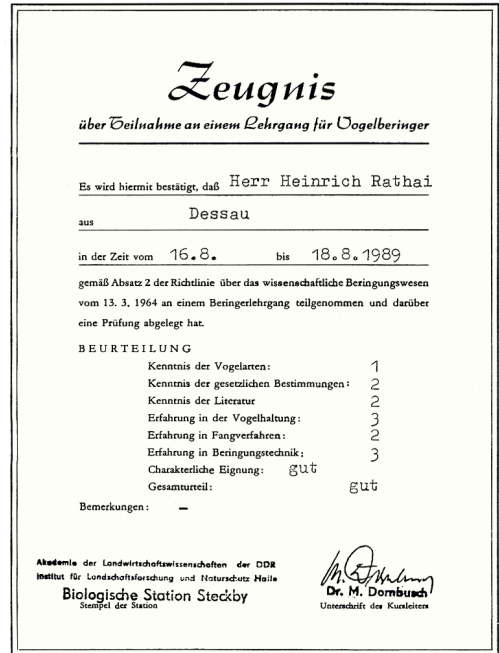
Zeugnis

über Teilnahme an einem Lehrgang für Vogelberinger

Es wird hiermit bestätigt, daß Herr Heinrich Rathai

aus Dessau

in der Zeit vom 16.8. bis 18.8.1989

gemäß Absatz 2 der Richtlinie über das wissenschaftliche Beringungswesen vom 13. 3. 1964 an einem Beringerlehrgang teilgenommen und darüber eine Prüfung abgelegt hat.

BEURTEILUNG

Kenntnis der Vogelarten: 1
Kenntnis der gesetzlichen Bestimmungen: 2
Kenntnis der Literatur 2
Erfahrung in der Vogelhaltung: 3
Erfahrung in Fangverfahren: 2
Erfahrung in Beringungstechnik: 3
Charakterliche Eignung: gut
Gesamturteil: gut

Bemerkungen: –

Akademie der Landwirtschaftswissenschaften der DDR
Institut für Landschaftsforschung und Naturschutz Halle
Biologische Station Steckby
Stempel der Station

Dr. M. Dornbusch
Unterschrift des Kursleiters